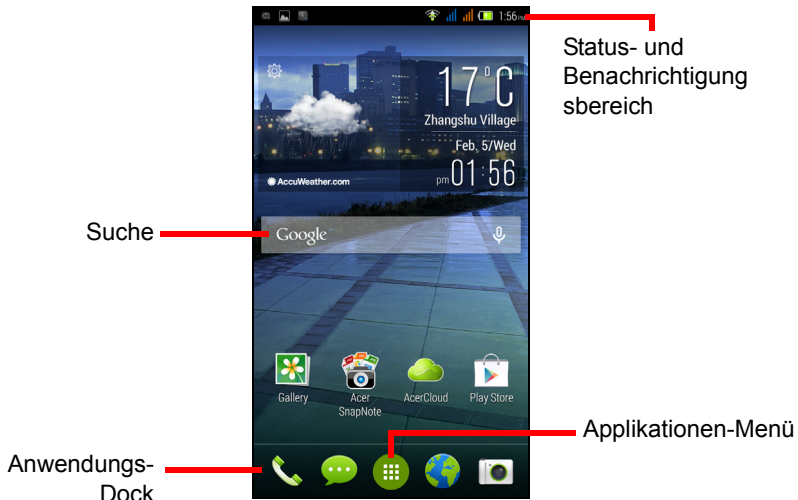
1:56 PM

Status- und Benachrichtigung sbereich

17°C
Zhangshu Village
Feb. 5/Wed
pm 01:56
AccuWeather.com

Suche

Google

Gallery
Acer SnapNote
AcerCloud
Play Store

Applikationen-Menü

Anwendungs-Dock